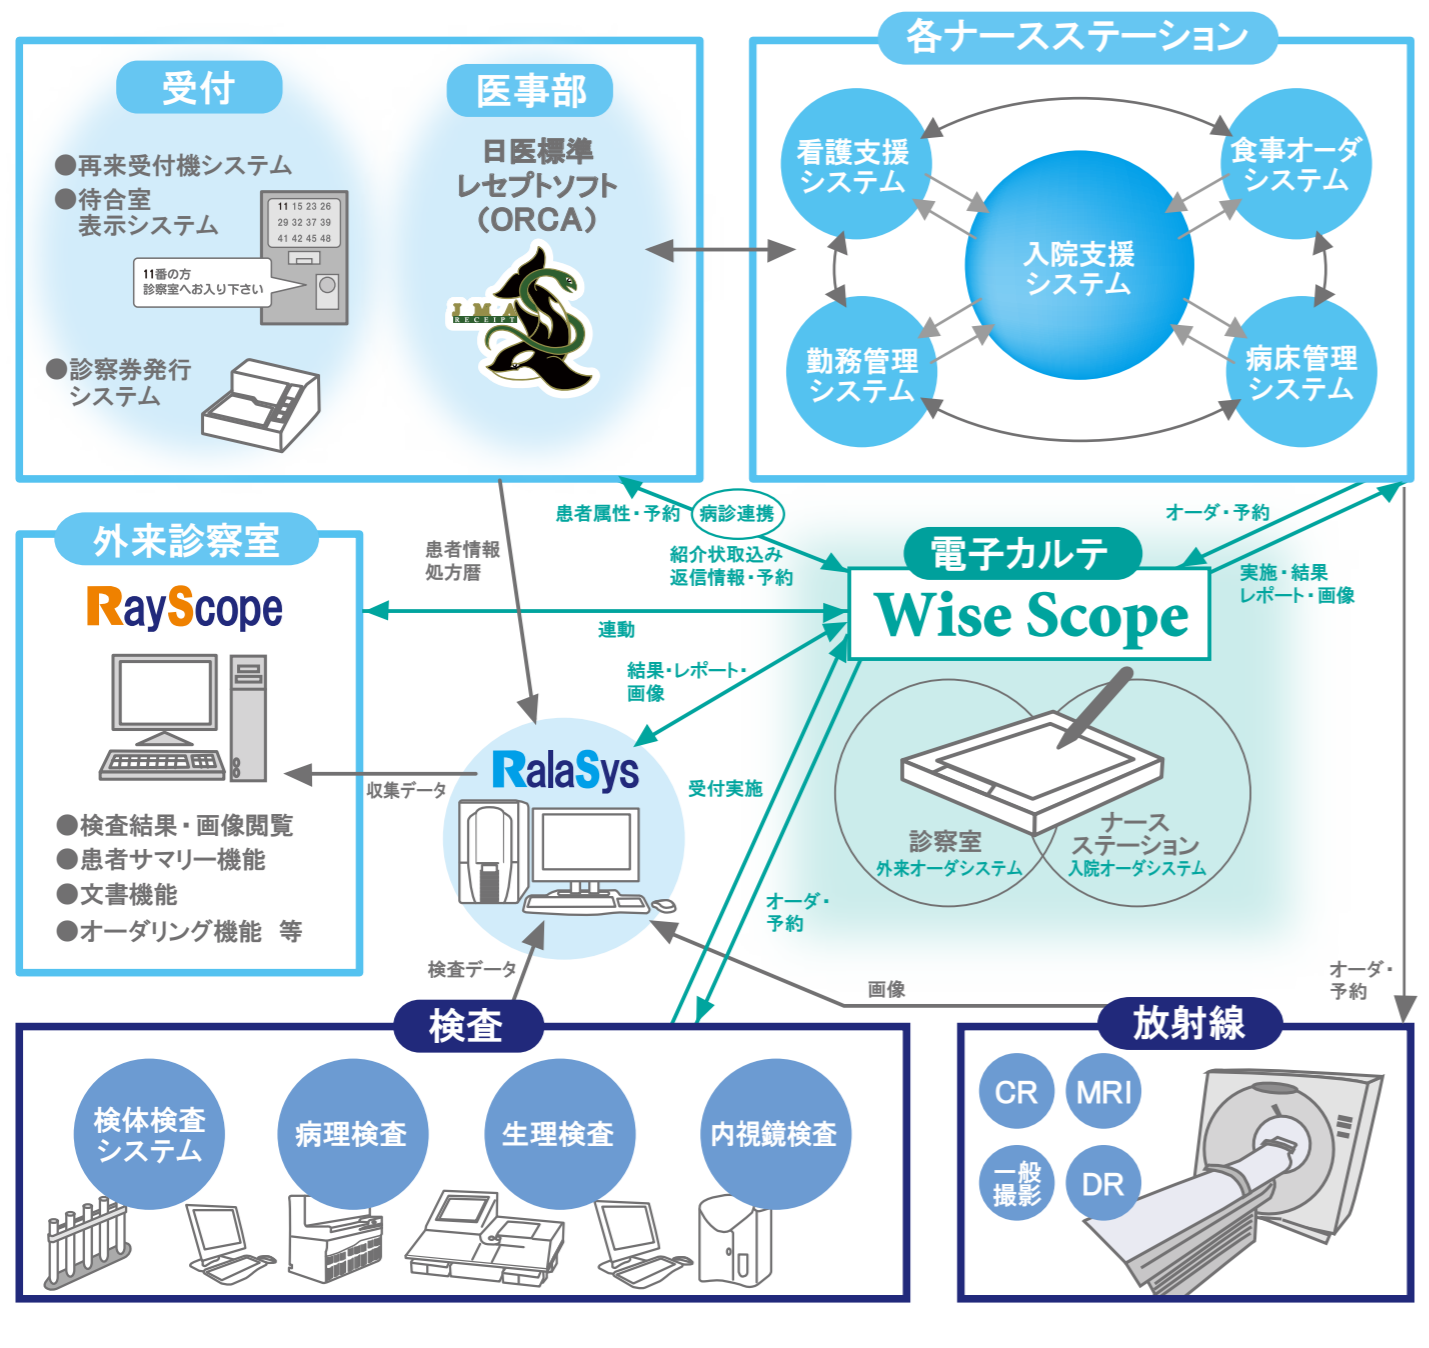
受付

●再来受付機システム
●待合室
表示システム

11 15 23 26
29 32 37 39
41 42 45 48

11番の方
診察室へお入り下さい

●診察券発行
システム

医事部

日医標準
レセプトソフト
（ORCA）

JMA RECEIPT

各ナースステーション

看護支援
システム

食事オーダ
システム

入院支援
システム

勤務管理
システム

病床管理
システム

外来診察室

RayScope

●検査結果・画像閲覧
●患者サマリー機能
●文書機能
●オーダリング機能　等

患者情報
処方暦

患者属性・予約

病診連携

紹介状取込み
返信情報・予約

連動

結果・レポート・
画像

収集データ

RalaSys

受付実施

オーダ・予約

実施・結果
レポート・画像

電子カルテ

Wise Scope

診察室
外来オーダシステム

ナース
ステーション
入院オーダシステム

オーダ・
予約

検査データ

画像

オーダ・
予約

検査

検体検査
システム

病理検査

生理検査

内視鏡検査

放射線

CR

MRI

一般
撮影

DR